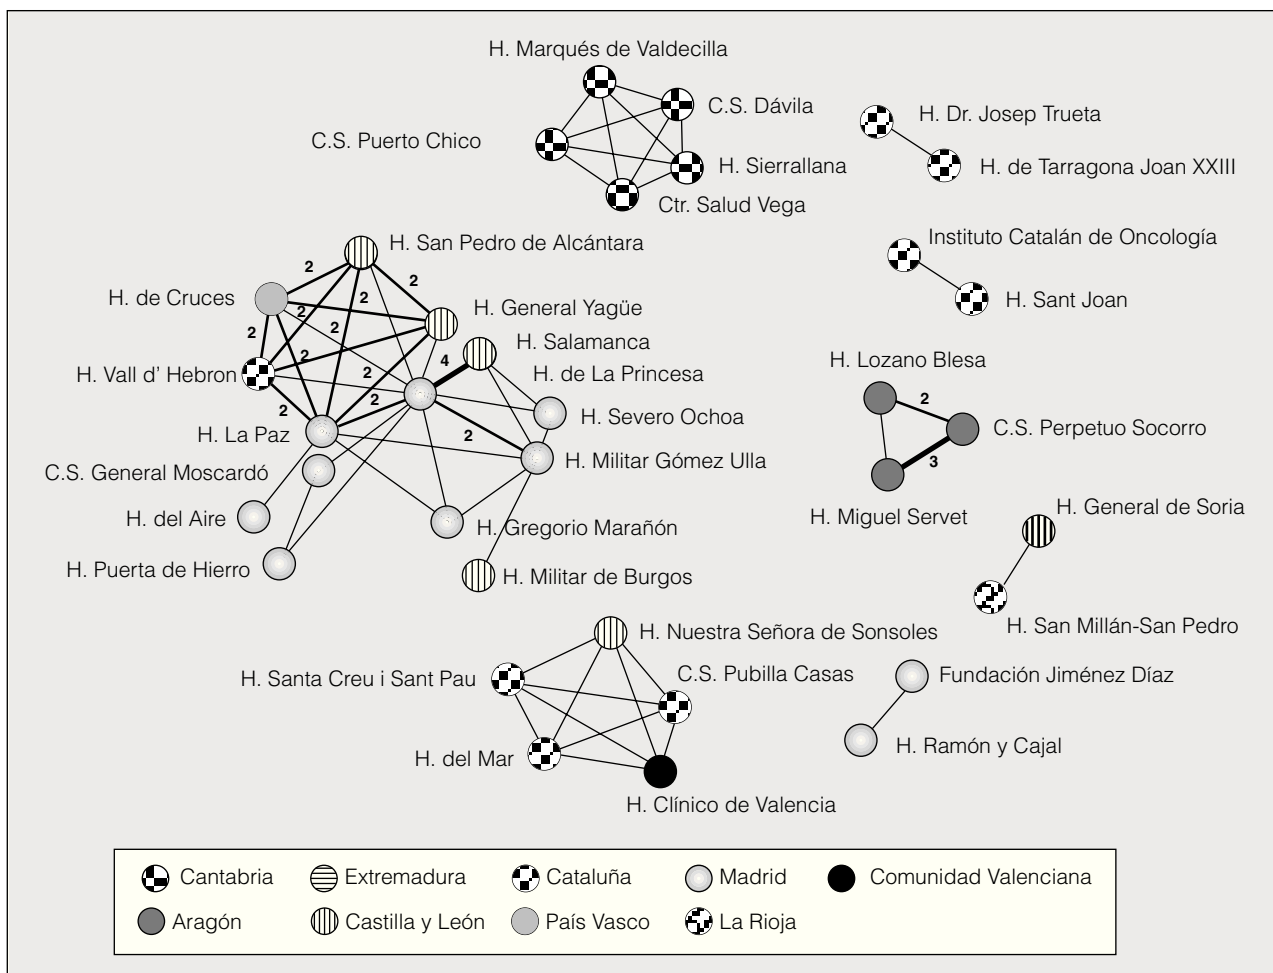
H. Marqués de Valdecilla
C.S. Dávila
C.S. Puerto Chico
H. Sierrallana
Ctr. Salud Vega
H. Dr. Josep Trueta
H. de Tarragona Joan XXIII
Instituto Catalán de Oncología
H. Sant Joan
H. San Pedro de Alcántara
H. de Cruces
H. General Yagüe
H. Salamanca
H. Vall d' Hebron
H. de La Princesa
H. Severo Ochoa
H. La Paz
H. Militar Gómez Ulla
C.S. General Moscardó
H. del Aire
H. Gregorio Marañón
H. Puerta de Hierro
H. Militar de Burgos
2
2
2
2
2
2
2
2
2
2
4
2
H. Lozano Blesa
2
C.S. Perpetuo Socorro
3
H. Miguel Servet
H. General de Soria
H. San Millán-San Pedro
H. Nuestra Señora de Sonsoles
H. Santa Creu i Sant Pau
C.S. Pubilla Casas
Fundación Jiménez Díaz
H. del Mar
H. Ramón y Cajal
H. Clínico de Valencia

Cantabria
Extremadura
Cataluña
Madrid
Comunidad Valenciana
Aragón
Castilla y León
País Vasco
La Rioja